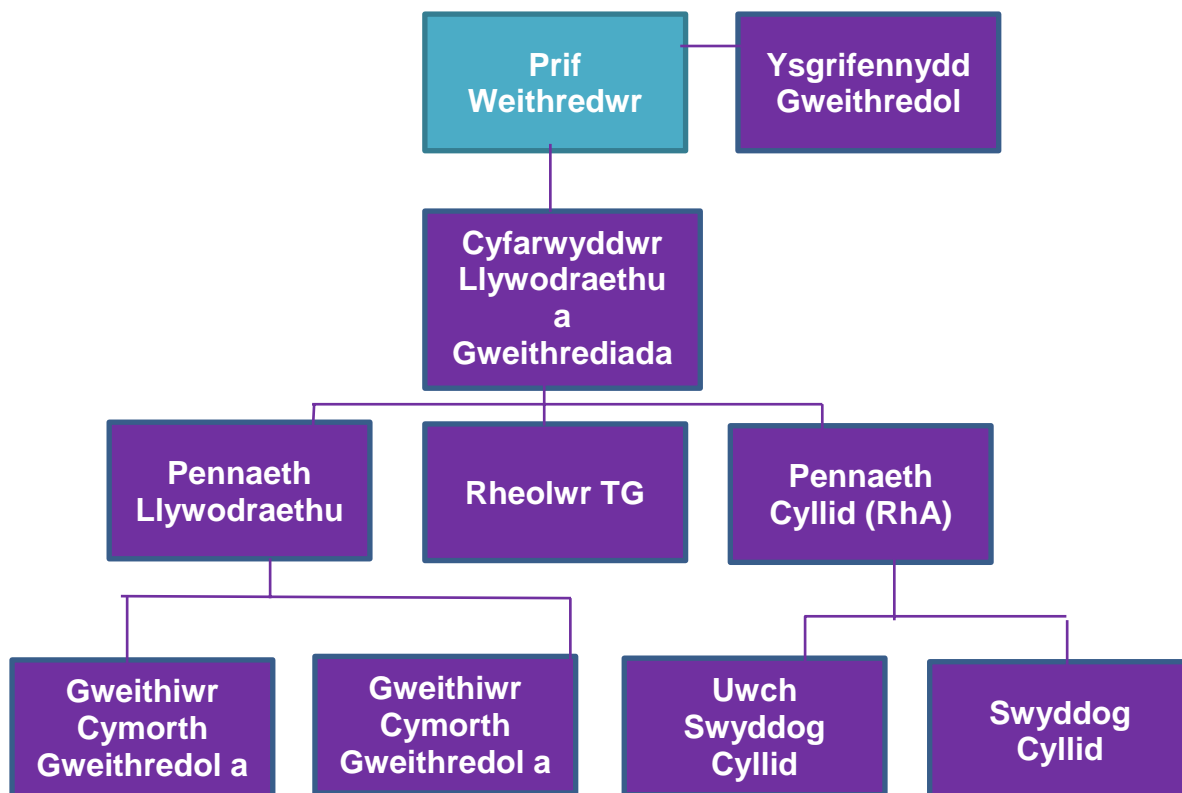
Prif Weithredwr

Ysgrifennydd Gweithredol

Cyfarwyddwr Llywodraethu a Gweithrediada

Pennaeth Llywodraethu

Rheolwr TG

Pennaeth Cyllid (RhA)

Gweithiwr Cymorth Gweithredol a

Gweithiwr Cymorth Gweithredol a

Uwch Swyddog Cyllid

Swyddog Cyllid